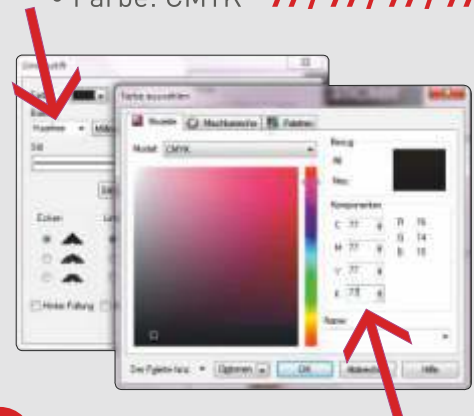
• Farbe: CMYK

Farbe auswählen

Modelle

Mischbereiche

Paletten

Modell: CMYK

Bezug

Alt:

Neu:

Komponenten

C: 77

M: 77

Y: 77

K: 73

R: 16

G: 14

B: 15

Name:

Zur Palette hinzu

Optionen

OK

Abbrechen

Hilfe

Hinter Füllung

Ecken